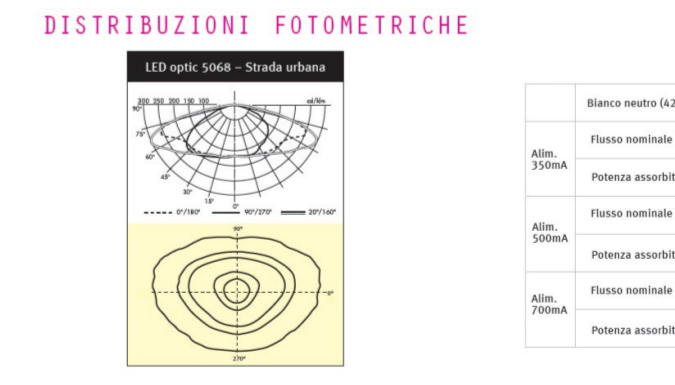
DISTRIBUZIONI FOTOMETRICHE

LED optic 5068 – Strada urbana

300 250 200 150 100 cd/klm

90°

75°

60°

45°

30°

15°

0°

0°/180° 90°/270° 20°/160°

90°

0°

270°

| | Bianco neutro (42 |
|---|---|
| Alim. 350mA | Flusso nominale |
| | Potenza assorbit |
| Alim. 500mA | Flusso nominale |
| | Potenza assorbit |
| Alim. 700mA | Flusso nominale |
| | Potenza assorbit |